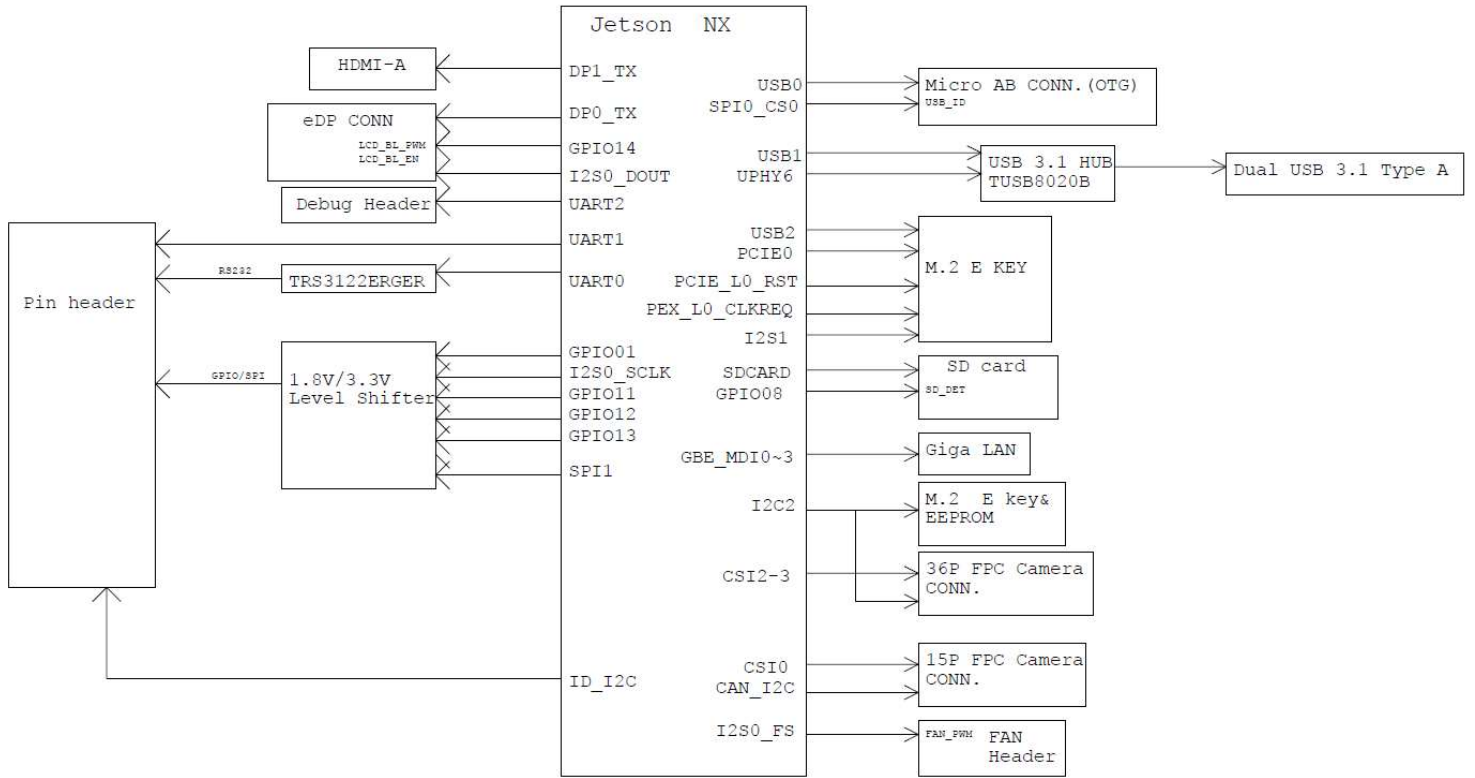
Jetson NX

HDMI-A
DP1_TX
eDP CONN
DP0_TX
LCD_BL_PWM
LCD_BL_EN
GPIO14
I2S0_DOUT
Debug Header
UART2
Pin header
UART1
RS232
TRS3122ERGER
UART0
GPIO/SPI
1.8V/3.3V Level Shifter
GPIO01
I2S0_SCLK
GPIO11
GPIO12
GPIO13
SPI1
ID_I2C

USB0
SPI0_CS0
Micro AB CONN.(OTG)
USB_ID
USB1
UPHY6
USB 3.1 HUB TUSB8020B
Dual USB 3.1 Type A
USB2
PCIE0
PCIE_L0_RST
PEX_L0_CLKREQ
I2S1
M.2 E KEY
SDCARD
GPIO08
SD card
SD_DET
GBE_MDI0~3
Giga LAN
I2C2
M.2 E key& EEPROM
CSI2-3
36P FPC Camera CONN.
CSI0
CAN_I2C
15P FPC Camera CONN.
I2S0_FS
FAN_PWM
FAN Header